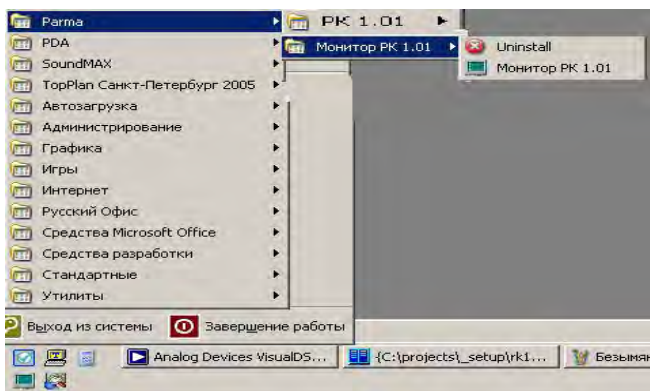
Parma
PDA
SoundMAX
TopPlan Санкт-Петербург 2005
Автозагрузка
Администрирование
Графика
Игры
Интернет
Русский Офис
Средства Microsoft Office
Средства разработки
Стандартные
Утилиты

PK 1.01
Монитор PK 1.01

Uninstall
Монитор PK 1.01

Выход из системы
Завершение работы

Analog Devices VisualDS...
{C:\projects\_setup\rk1...
Безымян